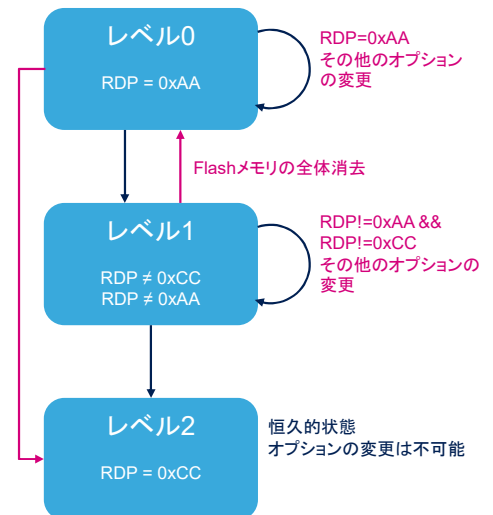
レベル0

RDP = 0xAA

RDP=0xAA
その他のオプション
の変更

Flashメモリの全体消去

レベル1

RDP ≠ 0xCC
RDP ≠ 0xAA

RDP!=0xAA &&
RDP!=0xCC
その他のオプションの
変更

レベル2

RDP = 0xCC

恒久的状態
オプションの変更は不可能